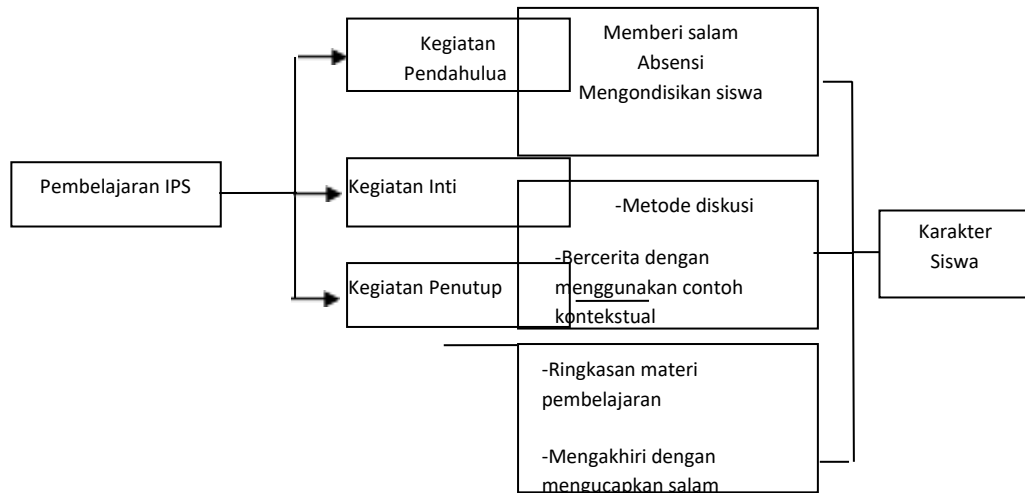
Pembelajaran IPS

Kegiatan Pendahulua

Kegiatan Inti

Kegiatan Penutup

Memberi salam
Absensi
Mengondisikan siswa

-Metode diskusi

-Bercerita dengan menggunakan contoh kontekstual

-Ringkasan materi pembelajaran

-Mengakhiri dengan mengucapkan salam

Karakter Siswa